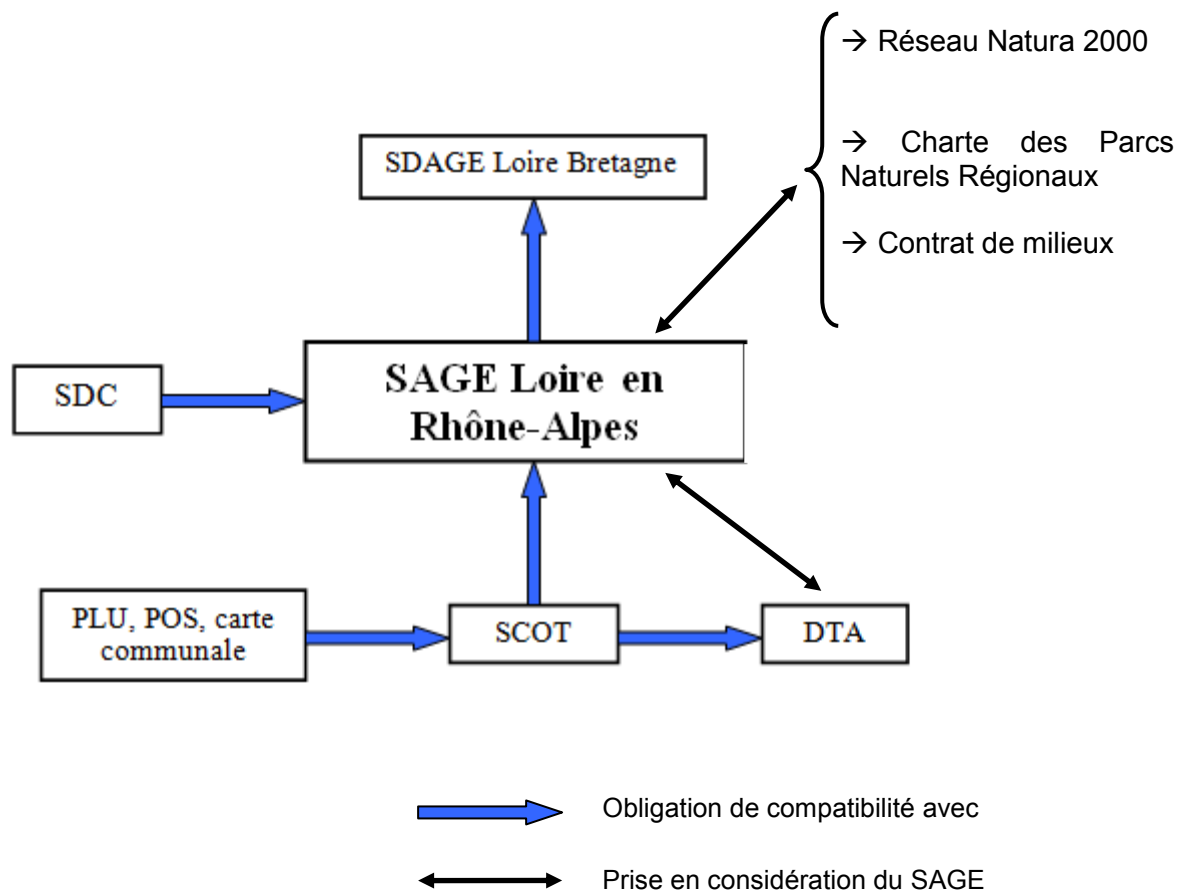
→ Réseau Natura 2000

→ Charte des Parcs Naturels Régionaux

→ Contrat de milieux

SDAGE Loire Bretagne

SDC

SAGE Loire en Rhône-Alpes

PLU, POS, carte communale

SCOT

DTA

Obligation de compatibilité avec

Prise en considération du SAGE